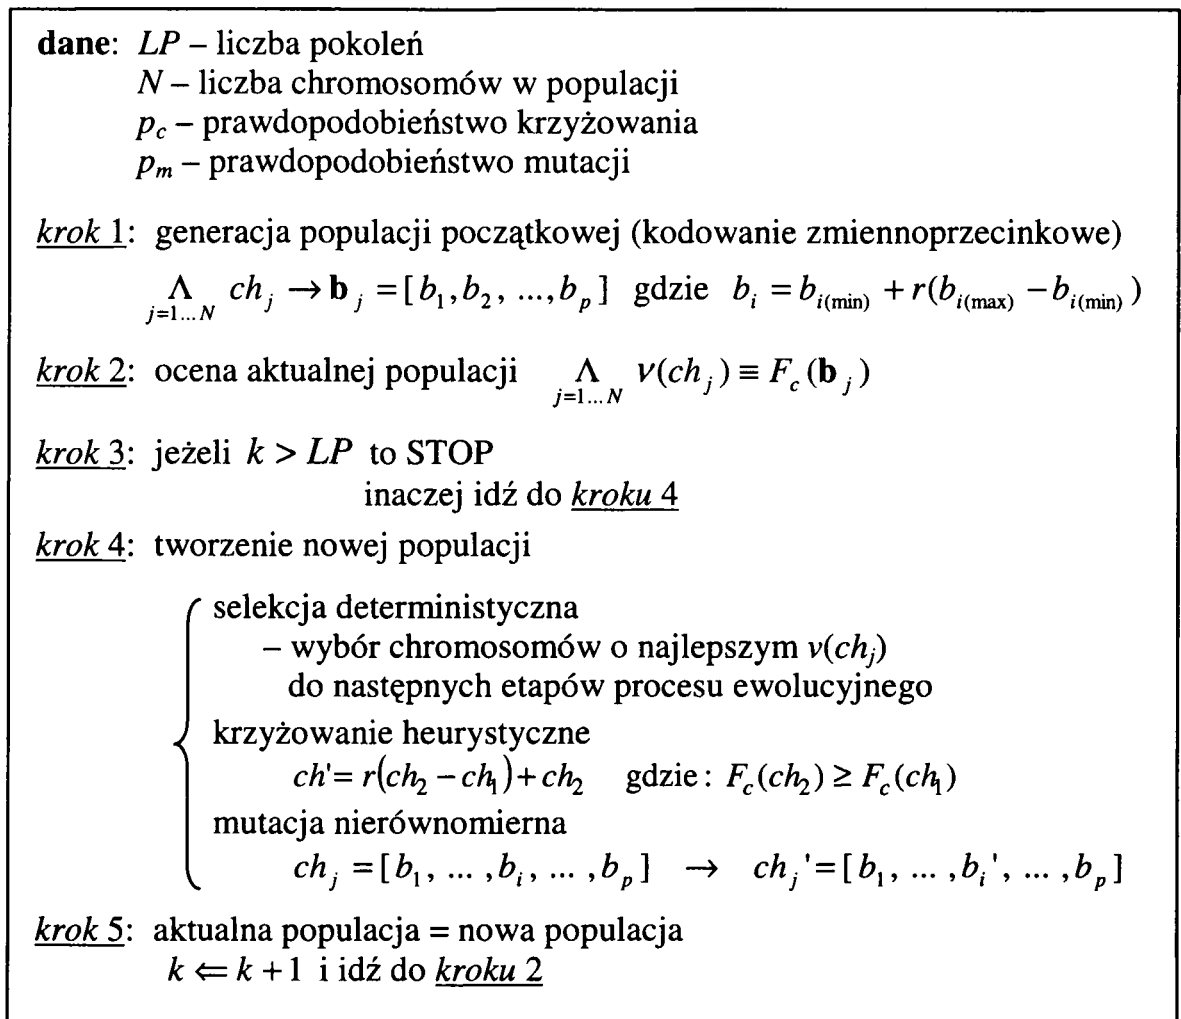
**dane**: $LP$ – liczba pokoleń
$N$ – liczba chromosomów w populacji
$p_c$ – prawdopodobieństwo krzyżowania
$p_m$ – prawdopodobieństwo mutacji

*krok* 1: generacja populacji początkowej (kodowanie zmiennoprzecinkowe)
$\underset{j=1...N}{\Lambda} ch_j \rightarrow \mathbf{b}_j = [b_1, b_2, ..., b_p]$ gdzie $b_i = b_{i(\min)} + r(b_{i(\max)} - b_{i(\min)})$

*krok* 2: ocena aktualnej populacji $\underset{j=1...N}{\Lambda} \nu(ch_j) \equiv F_c(\mathbf{b}_j)$

*krok* 3: jeżeli $k > LP$ to STOP
inaczej idź do *kroku* 4

*krok* 4: tworzenie nowej populacji

selekcja deterministyczna
– wybór chromosomów o najlepszym $\nu(ch_j)$
do następnych etapów procesu ewolucyjnego
krzyżowanie heurystyczne
$ch' = r(ch_2 - ch_1) + ch_2$ gdzie: $F_c(ch_2) \geq F_c(ch_1)$
mutacja nierównomierna
$ch_j = [b_1, ..., b_i, ..., b_p] \rightarrow ch_j' = [b_1, ..., b_i', ..., b_p]$

*krok* 5: aktualna populacja = nowa populacja
$k \Leftarrow k+1$ i idź do *kroku* 2